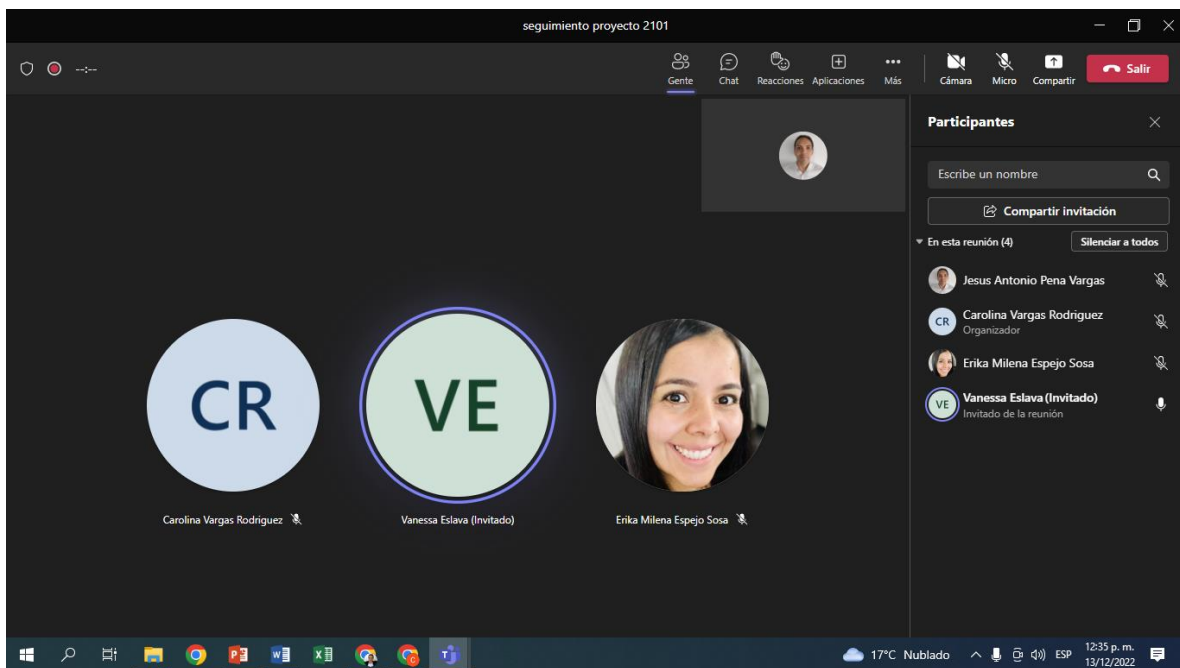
seguimiento proyecto 2101

--:--

Gente Chat Reacciones Aplicaciones Más Cámara Micro Compartir Salir

Participantes

Escribe un nombre

Compartir invitación

En esta reunión (4) Silenciar a todos

Jesus Antonio Pena Vargas

CR Carolina Vargas Rodriguez
Organizador

Erika Milena Espejo Sosa

VE Vanessa Eslava (Invitado)
Invitado de la reunión

CR

VE

Carolina Vargas Rodriguez

Vanessa Eslava (Invitado)

Erika Milena Espejo Sosa

17°C Nublado ESP 12:35 p. m. 13/12/2022